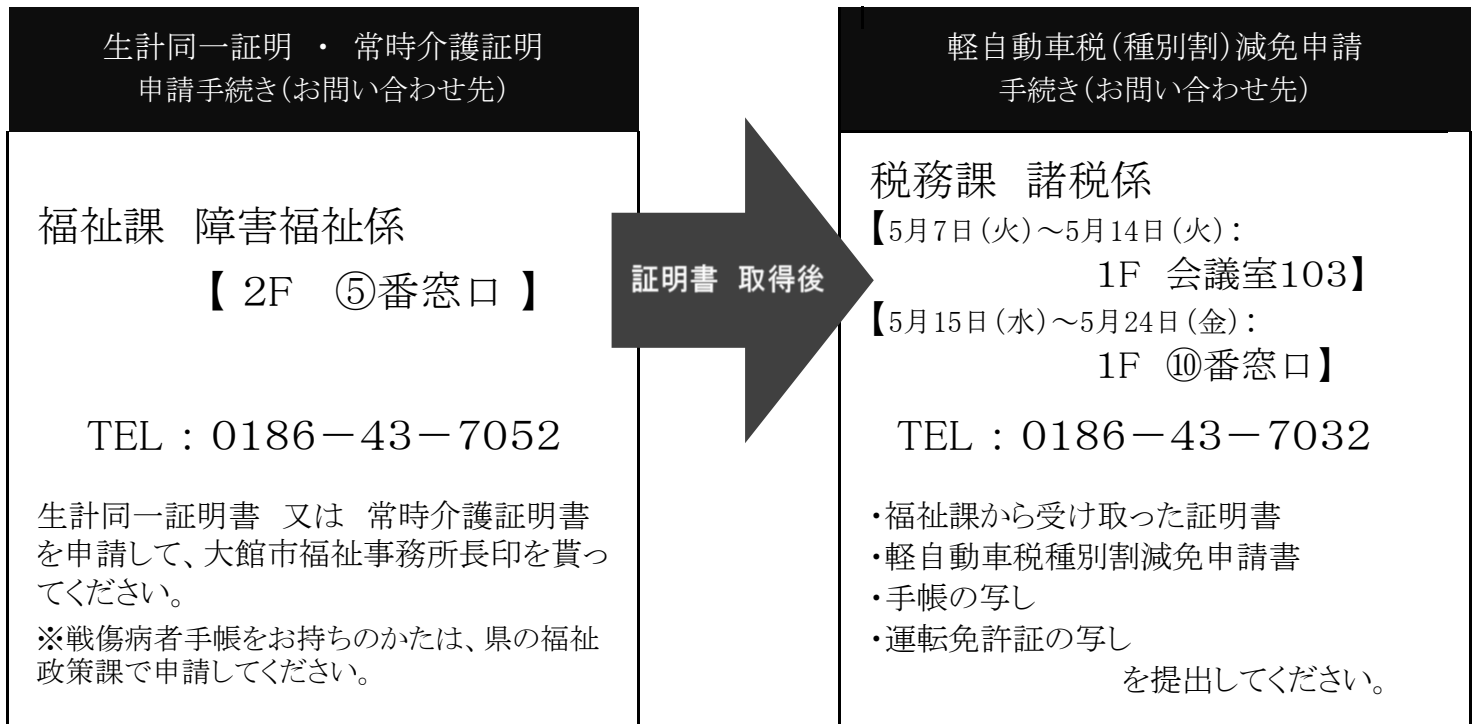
生計同一証明 ・ 常時介護証明
申請手続き(お問い合わせ先)

福祉課 障害福祉係
【 2F ⑤番窓口 】

TEL：0186－43－7052

生計同一証明書 又は 常時介護証明書を申請して、大館市福祉事務所長印を貰ってください。

※戦傷病者手帳をお持ちのかたは、県の福祉政策課で申請してください。

証明書 取得後

軽自動車税(種別割)減免申請
手続き(お問い合わせ先)

税務課 諸税係
【5月7日(火)～5月14日(火)：
1F 会議室103】
【5月15日(水)～5月24日(金)：
1F ⑩番窓口】

TEL：0186－43－7032

・福祉課から受け取った証明書
・軽自動車税種別割減免申請書
・手帳の写し
・運転免許証の写し
を提出してください。